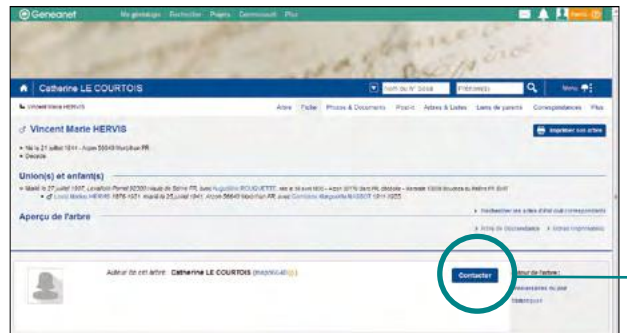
Geneanet Ma généalogie Rechercher Projets Communauté Plus

Catherine LE COURTOIS

Nom du N° Sosa Prénom(s)

Menu

Arbre Fiche Photos & Documents Proche Arbres & Listes Liens de parenté Correspondances Plus

♂ Vincent Marie HERVIS

Imprimer son arbre

• Né le 21 juillet 1911 - Arzon 56640 Morbihan FR
• Décédé

Union(s) et enfant(s)

• Marié le 27 juillet 1937, Levallois-Perret 92300 Hauts de Seine FR, avec Augustine ROUQUETTE, née le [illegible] - Arzon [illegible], décédée - Ventabr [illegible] Bouches du Rhône FR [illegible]
• ♂ Louis Marie HERVIS 1876-1971 marié le 25 juillet 1941, Arzon 56640 Morbihan FR, avec Corrienne Marguerite NABOT 1911-1955

Aperçu de l'arbre

Auteur de cet arbre : Catherine LE COURTOIS ([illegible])

Contacter

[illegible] de l'arbre :
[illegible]
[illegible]